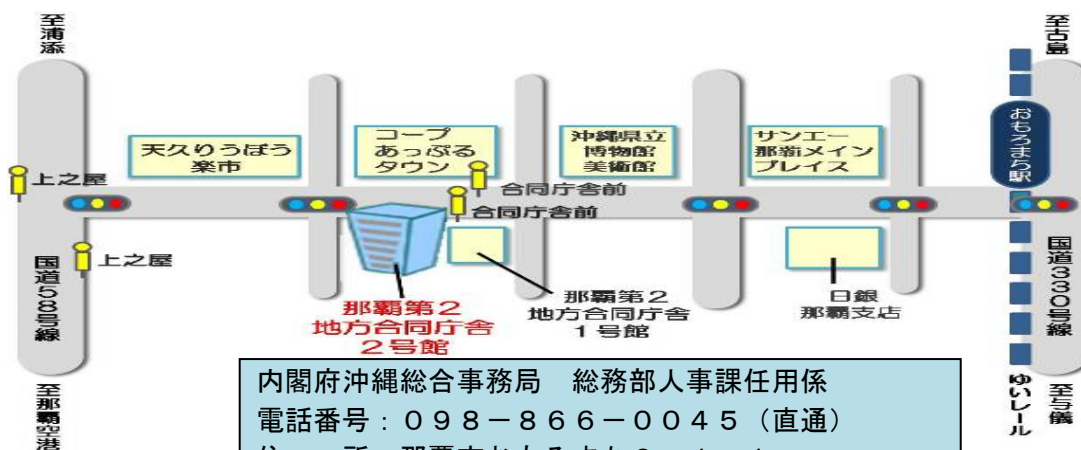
至浦添

至古島

天久りうぼう楽市

コープあっぷるタウン

沖縄県立博物館美術館

サンエー那覇メインプレイス

おもろまち駅

上之屋

合同庁舎前

合同庁舎前

上之屋

国道58号線

国道330号線

那覇第２地方合同庁舎２号館

那覇第２地方合同庁舎１号館

日銀那覇支店

至那覇空港

ゆいレール

至与儀

内閣府沖縄総合事務局　総務部人事課任用係
電話番号：０９８－８６６－００４５（直通）
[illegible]